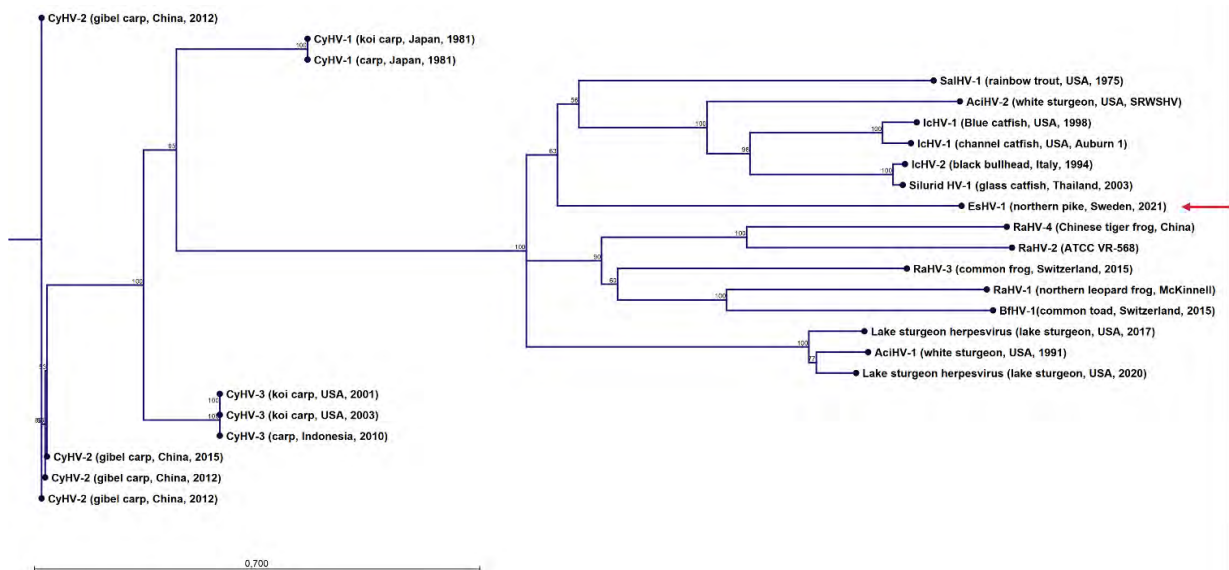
CyHV-2 (gibel carp, China, 2012)
100
CyHV-1 (koi carp, Japan, 1981)
CyHV-1 (carp, Japan, 1981)
93
SalHV-1 (rainbow trout, USA, 1975)
58
AciHV-2 (white sturgeon, USA, SRWSHV)
100
100
IcHV-1 (Blue catfish, USA, 1998)
98
IcHV-1 (channel catfish, USA, Auburn 1)
63
IcHV-2 (black bullhead, Italy, 1994)
100
Silurid HV-1 (glass catfish, Thailand, 2003)
EsHV-1 (northern pike, Sweden, 2021)
100
100
RaHV-4 (Chinese tiger frog, China)
RaHV-2 (ATCC VR-568)
90
RaHV-3 (common frog, Switzerland, 2015)
52
100
RaHV-1 (northern leopard frog, McKinnell)
BfHV-1(common toad, Switzerland, 2015)
100
Lake sturgeon herpesvirus (lake sturgeon, USA, 2017)
100
AciHV-1 (white sturgeon, USA, 1991)
77
Lake sturgeon herpesvirus (lake sturgeon, USA, 2020)
53
100
CyHV-3 (koi carp, USA, 2001)
100
CyHV-3 (koi carp, USA, 2003)
100
CyHV-3 (carp, Indonesia, 2010)
89
CyHV-2 (gibel carp, China, 2015)
CyHV-2 (gibel carp, China, 2012)
CyHV-2 (gibel carp, China, 2012)
0,700